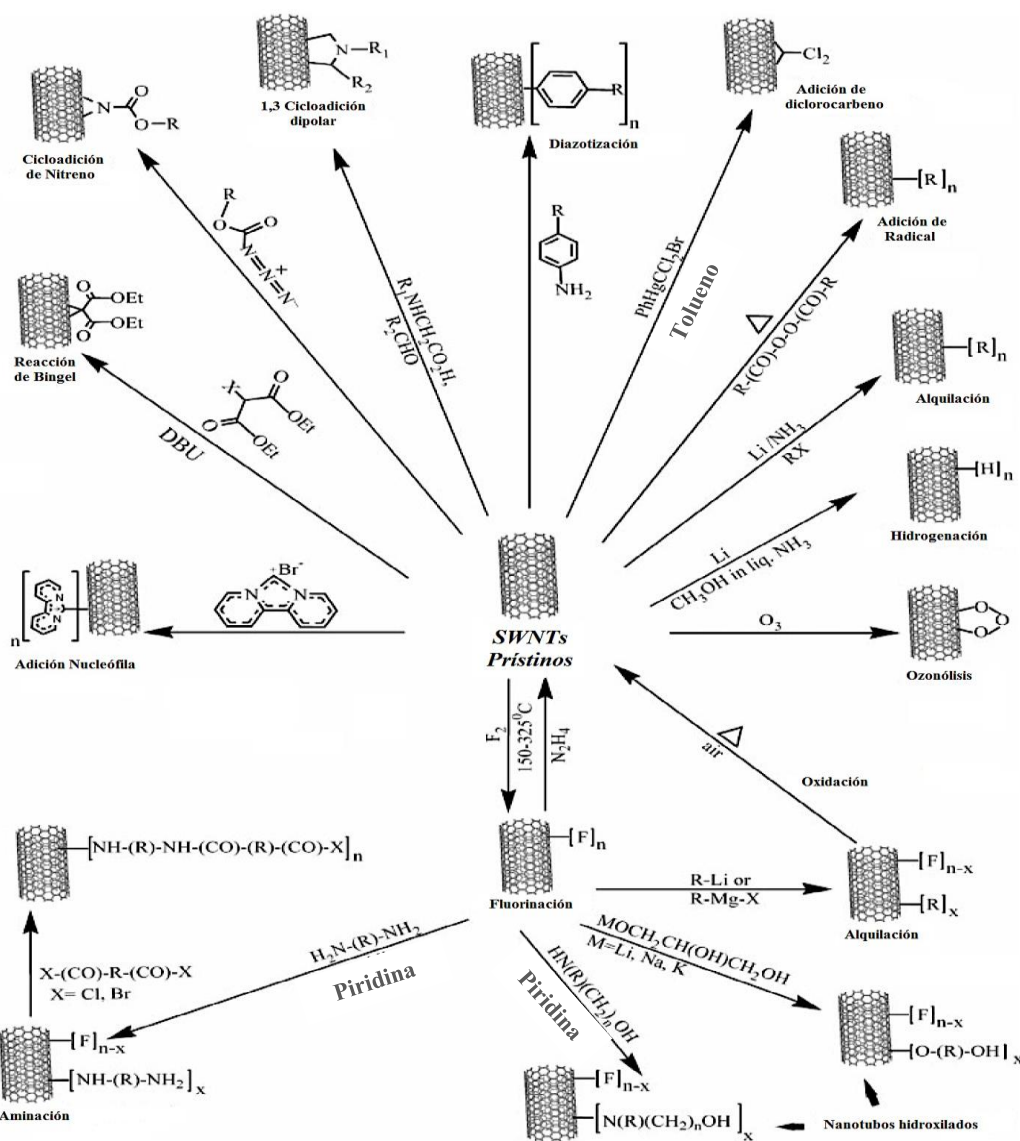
$-Cl_2$
Adición de diclorocarbeno

$N-R_1$
$R_2$
1,3 Cicloadición dipolar

$[\quad R]_n$
Diazotización

O
N
O-R
Cicloadición de Nitreno

$-[R]_n$
Adición de Radical

OEt
OEt
O
O
Reacción de Bingel

R
O
O
$N^-$ $N^+$ N

$R_1NHCH_2CO_2H$,
$R_2CHO$

R
$NH_2$

$PhHgCCl_2Br$
Tolueno

$\Delta$
R-(CO)-O-O-(CO)-R

$-[R]_n$
Alquilación

X
O
O
OEt
OEt
DBU

Li / $NH_3$
RX

$-[H]_n$
Hidrogenación

Li
$CH_3OH$ in liq. $NH_3$

$Br^-$
N N

n
Adición Nucleófila

SWNTs Prístinos

$O_3$

O O O
Ozonólisis

$F_2$
150-325$^0$C
$N_2H_4$

air
$\Delta$
Oxidación

$-[NH-(R)-NH-(CO)-(R)-(CO)-X]_n$

$-[F]_n$
Fluorinación

R-Li or
R-Mg-X

$-[F]_{n-x}$
$-[R]_x$
Alquilación

$H_2N-(R)-NH_2$
Piridina

$MOCH_2CH(OH)CH_2OH$
M= Li, Na, K

X-(CO)-R-(CO)-X
X= Cl, Br

Piridina
$HN(R)(CH_2)_nOH$

$-[F]_{n-x}$
$-[O-(R)-OH]_x$

$-[F]_{n-x}$
$-[NH-(R)-NH_2]_x$
Aminación

$-[F]_{n-x}$
$-[N(R)(CH_2)_nOH]_x$

Nanotubos hidroxilados